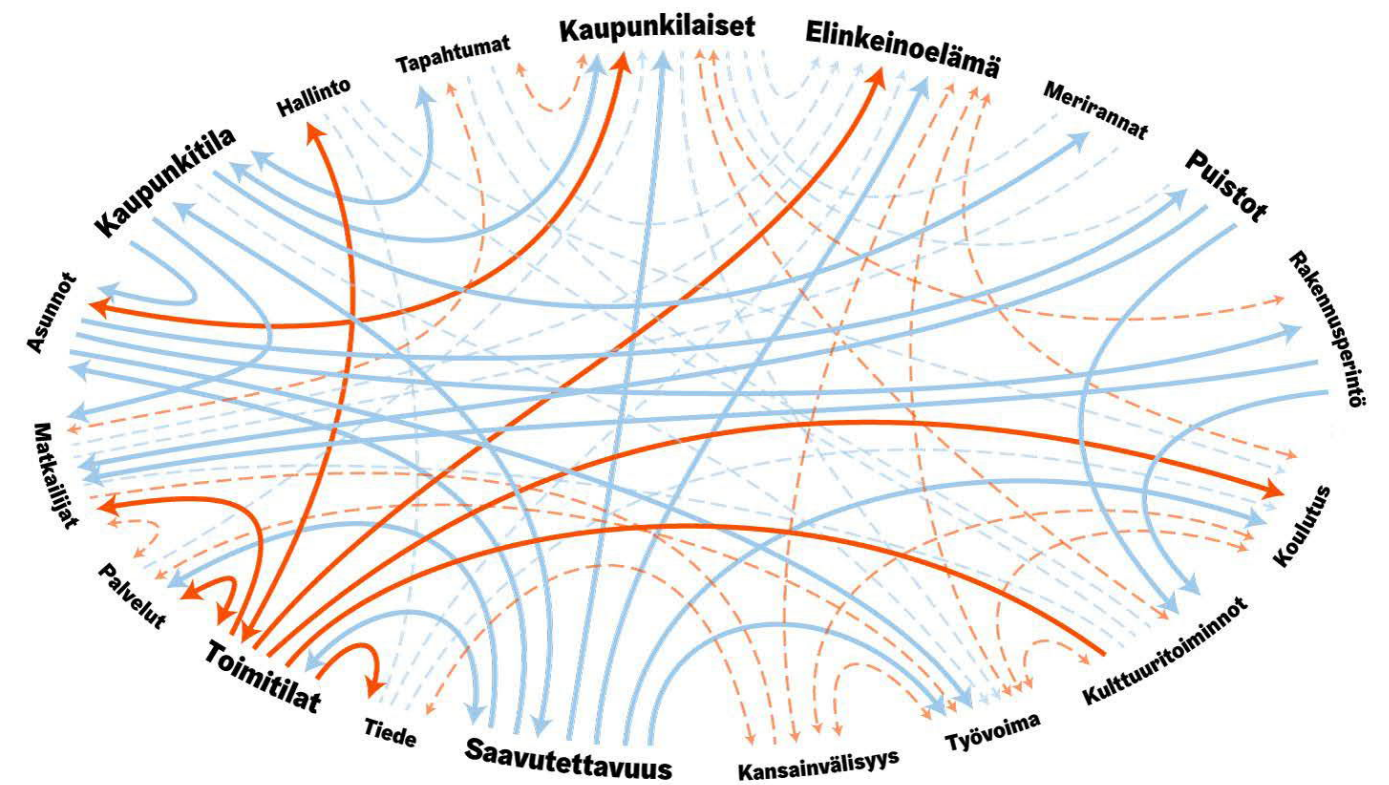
Kaupunkilaiset
Elinkeinoelämä
Tapahtumat
Hallinto
Merirannat
Kaupunkitila
Puistot
Rakennusperintö
Asunnot
Matkailijat
Koulutus
Palvelut
Kulttuuritoiminnot
Toimitilat
Työvoima
Tiede
Saavutettavuus
Kansainvälisyys